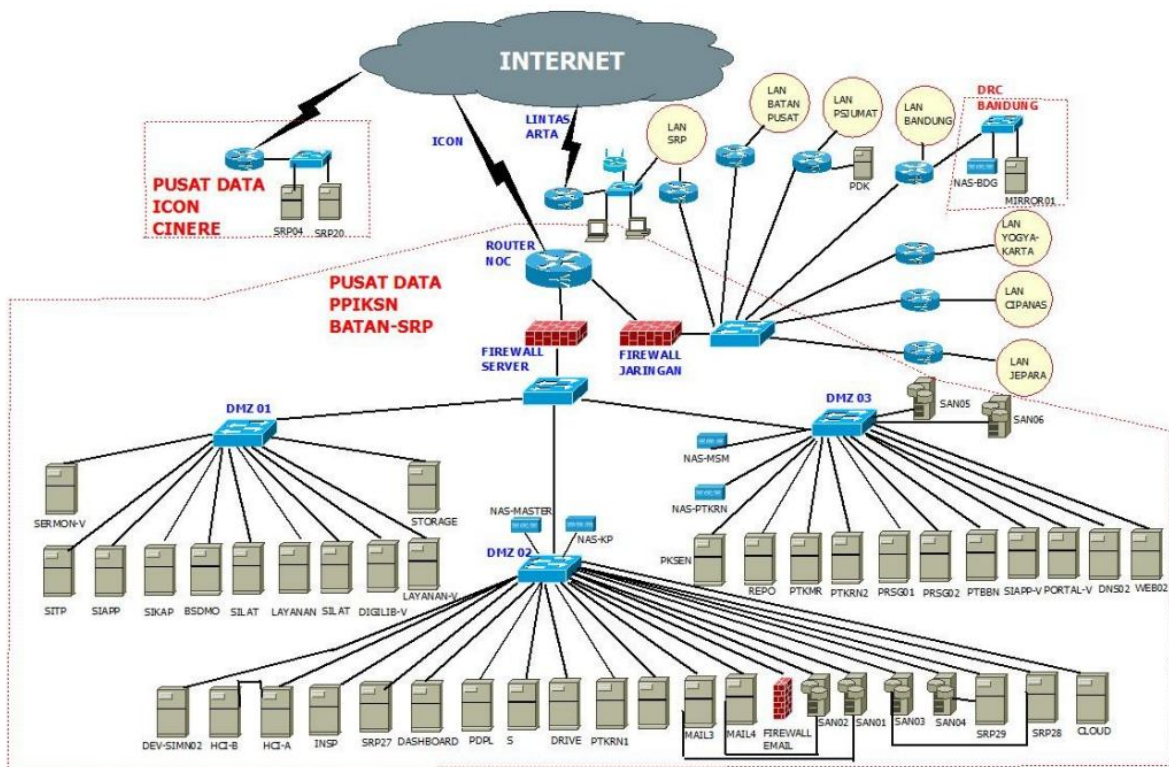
INTERNET

PUSAT DATA
ICON
CINERE

SRP04 SRP20

ICON

LINTAS
ARTA

LAN
SRP

LAN
BATAN
PUSAT

LAN
PSJUMAT

PDK

LAN
BANDUNG

DRC
BANDUNG

NAS-BDG

MIRROR01

ROUTER
NOC

LAN
YOGYA-
KARTA

LAN
CIPANAS

LAN
JEPARA

PUSAT DATA
PPIKSN
BATAN-SRP

FIREWALL
SERVER

FIREWALL
JARINGAN

DMZ 01

DMZ 03

SAN05

SAN06

NAS-MSM

NAS-PTKRN

SERMON-V

STORAGE

NAS-MASTER

NAS-KP

DMZ 02

SITP SIAPP SIKAP BSDMO SILAT LAYANAN SILAT DIGILIB-V LAYANAN-V

PKSEN REPO PTKMR PTKRN2 PRSG01 PRSG02 PTBBN SIAPP-V PORTAL-V DNS02 WEB02

DEV-SIMN02 HCI-B HCI-A INSP SRP27 DASHBOARD PDPL S DRIVE PTKRN1 MAIL3 MAIL4 FIREWALL EMAIL SAN02 SAN01 SAN03 SAN04 SRP29 SRP28 CLOUD